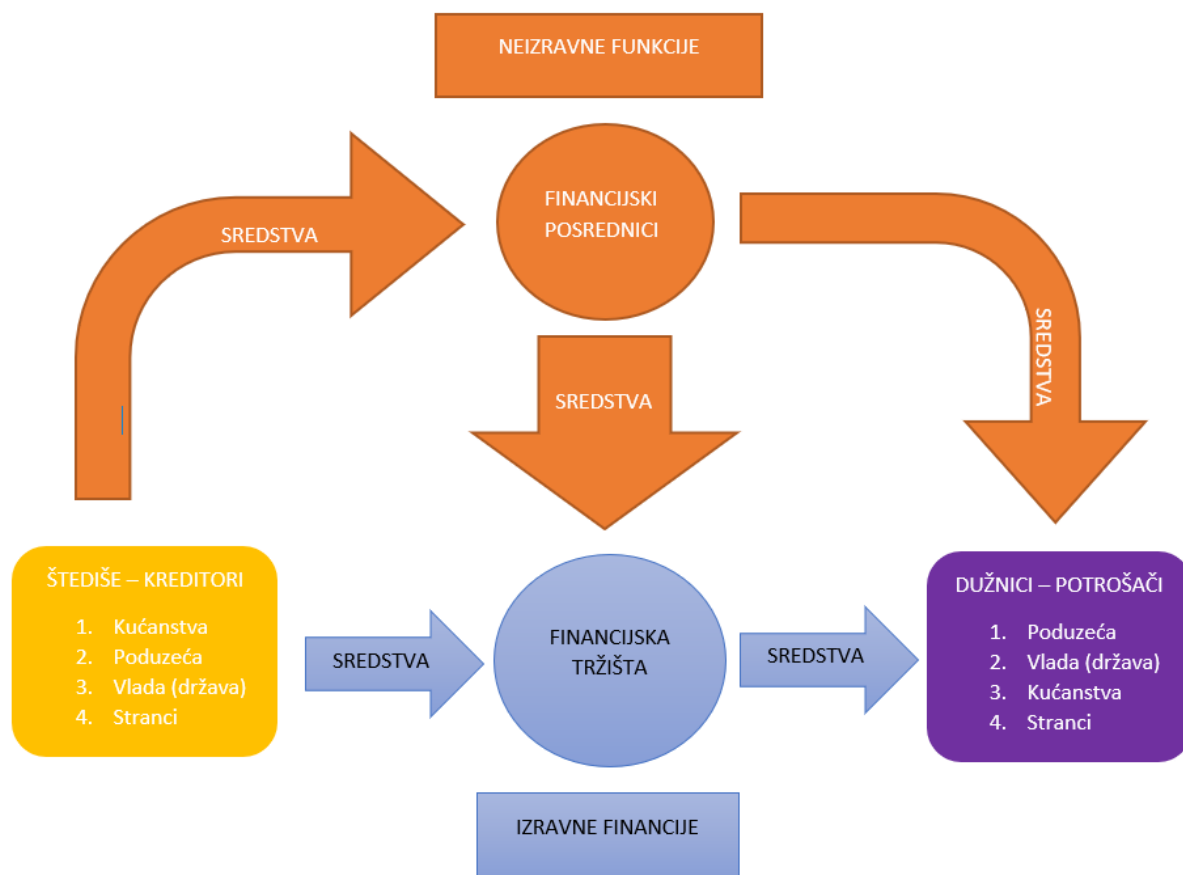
NEIZRAVNE FUNKCIJE

SREDSTVA

FINANCIJSKI POSREDNICI

SREDSTVA

SREDSTVA

ŠTEDIŠE – KREDITORI

1. Kućanstva
2. Poduzeća
3. Vlada (država)
4. Stranci

SREDSTVA

FINANCIJSKA TRŽIŠTA

SREDSTVA

DUŽNICI – POTROŠAČI

1. Poduzeća
2. Vlada (država)
3. Kućanstva
4. Stranci

IZRAVNE FINANCIJE